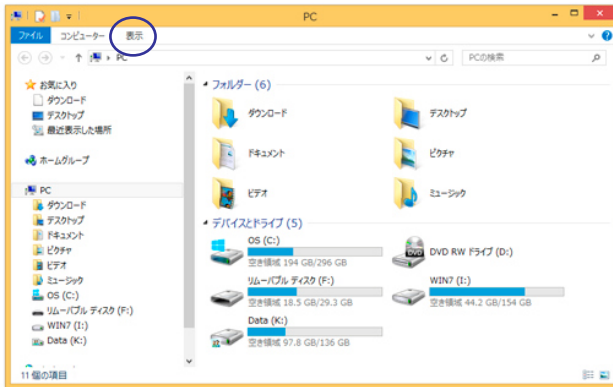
PC

ファイル コンピューター 表示

PC

PCの検索

お気に入り
ダウンロード
デスクトップ
最近表示した場所

ホームグループ

PC
ダウンロード
デスクトップ
ドキュメント
ピクチャ
ビデオ
ミュージック
OS (C:)
リムーバブル ディスク (F:)
WIN7 (I:)
Data (K:)

フォルダー (6)
ダウンロード
デスクトップ
ドキュメント
ピクチャ
ビデオ
ミュージック

デバイスとドライブ (5)
OS (C:)
空き領域 194 GB/296 GB
DVD RW ドライブ (D:)
リムーバブル ディスク (F:)
空き領域 18.5 GB/29.3 GB
WIN7 (I:)
空き領域 44.2 GB/154 GB
Data (K:)
空き領域 97.8 GB/136 GB

11 個の項目